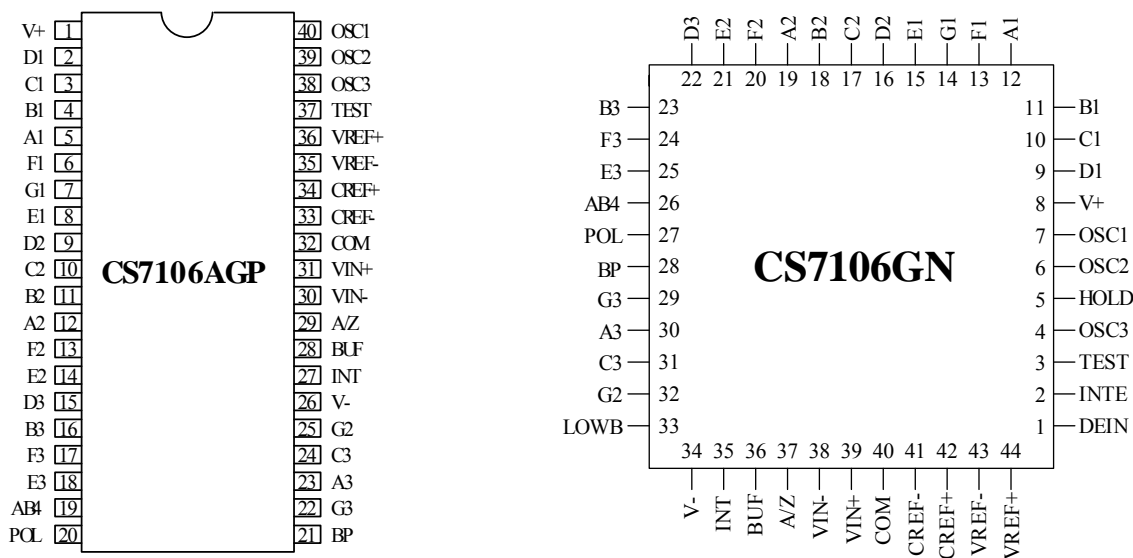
V+ 1
D1 2
C1 3
B1 4
A1 5
F1 6
G1 7
E1 8
D2 9
C2 10
B2 11
A2 12
F2 13
E2 14
D3 15
B3 16
F3 17
E3 18
AB4 19
POL 20

CS7106AGP

40 OSC1
39 OSC2
38 OSC3
37 TEST
36 VREF+
35 VREF-
34 CREF+
33 CREF-
32 COM
31 VIN+
30 VIN-
29 A/Z
28 BUF
27 INT
26 V-
25 G2
24 C3
23 A3
22 G3
21 BP

D3 22
E2 21
F2 20
A2 19
B2 18
C2 17
D2 16
E1 15
G1 14
F1 13
A1 12

B3 23
F3 24
E3 25
AB4 26
POL 27
BP 28
G3 29
A3 30
C3 31
G2 32
LOWB 33

CS7106GN

11 B1
10 C1
9 D1
8 V+
7 OSC1
6 OSC2
5 HOLD
4 OSC3
3 TEST
2 INTE
1 DEIN

34 V-
35 INT
36 BUF
37 A/Z
38 VIN-
39 VIN+
40 COM
41 CREF-
42 CREF+
43 VREF-
44 VREF+